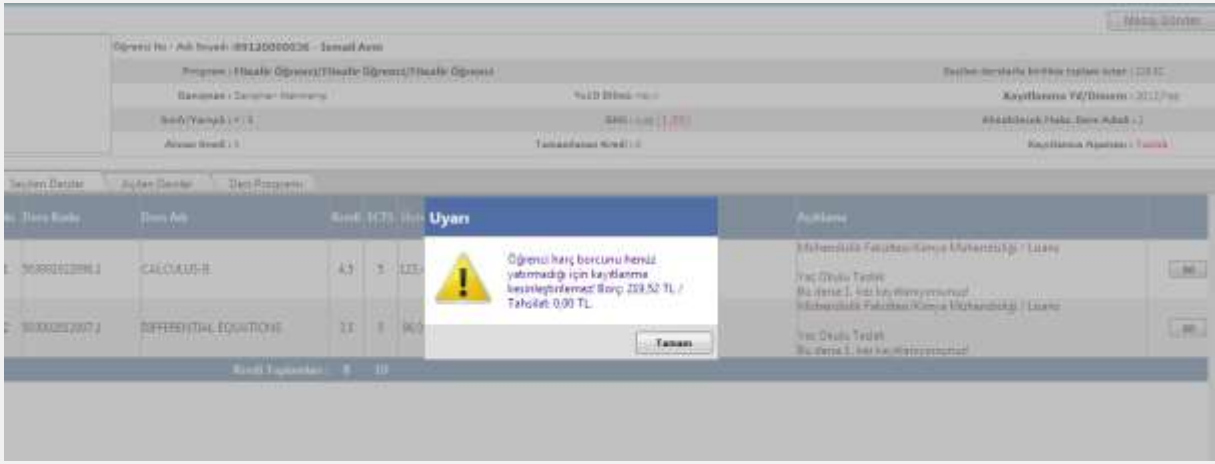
Mesaj Gönder

Öğrenci No - Adı Soyadı: 09120000036 - İsmail Avni

Program : Misafir Öğrenci/Misafir Öğrenci/Misafir Öğrenci

Seçilen derslerle birlikte toplam kredi : 2X/XC

Danışman : Danışman Atanmamış

YoSD Bilimi : Yok

Kayıtlanma Yıl/Dönem : 2012/Yaz

Sınıf/Yarıyıl : 1 / 1

GNO : 0,00 (1,00)

Alınabilecek Maks. Ders Adedi : 2

Alınan Kredi : 1

Tamamlanan Kredi : 0

Kayıtlanma Aşaması : Taslak

Seçilen Dersler | Açılan Dersler | Ders Programı

No | Ders Kodu | Ders Adı | Kredi | ECTS | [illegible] | Açıklama

1 | 5SX0022098.1 | CALCULUS-II | 4,5 | 5 | 123 | Mühendislik Fakültesi/Kimya Mühendisliği / Lisans Yaz Okulu Taslak Bu derse 1. kez kayıtlanıyorsunuz! | Sil

2 | 5SX0022007.1 | DIFFERENTIAL EQUATIONS | 3,5 | 5 | 96 | Mühendislik Fakültesi/Kimya Mühendisliği / Lisans Yaz Okulu Taslak Bu derse 1. kez kayıtlanıyorsunuz! | Sil

Kredi Toplamları : 8 10

Uyarı

Öğrenci harç borcunu henüz yatırmadığı için kayıtlanma kesinleştirilemez! Borç: 219,52 TL / Tahsilat: 0,00 TL.

Tamam